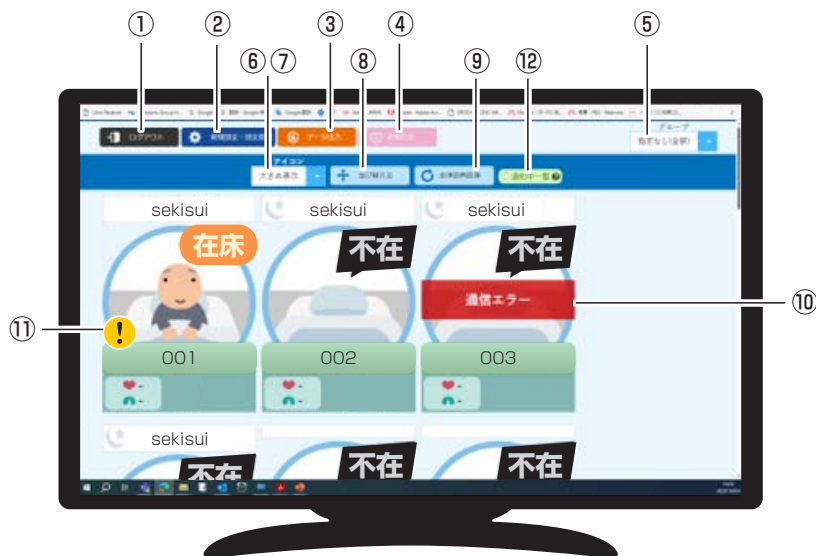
①
②
③
④
⑤
⑥ ⑦
⑧
⑨
⑫

ログアウト
データ表示
グループ
指定なし(全部)
アイコン
大きめ表示
並び替える
全床位置更新
通知一覧

sekisui
sekisui
sekisui
在床
不在
不在
通信エラー
⑩
⑪
!
001
002
003
sekisui
不在
不在
不在